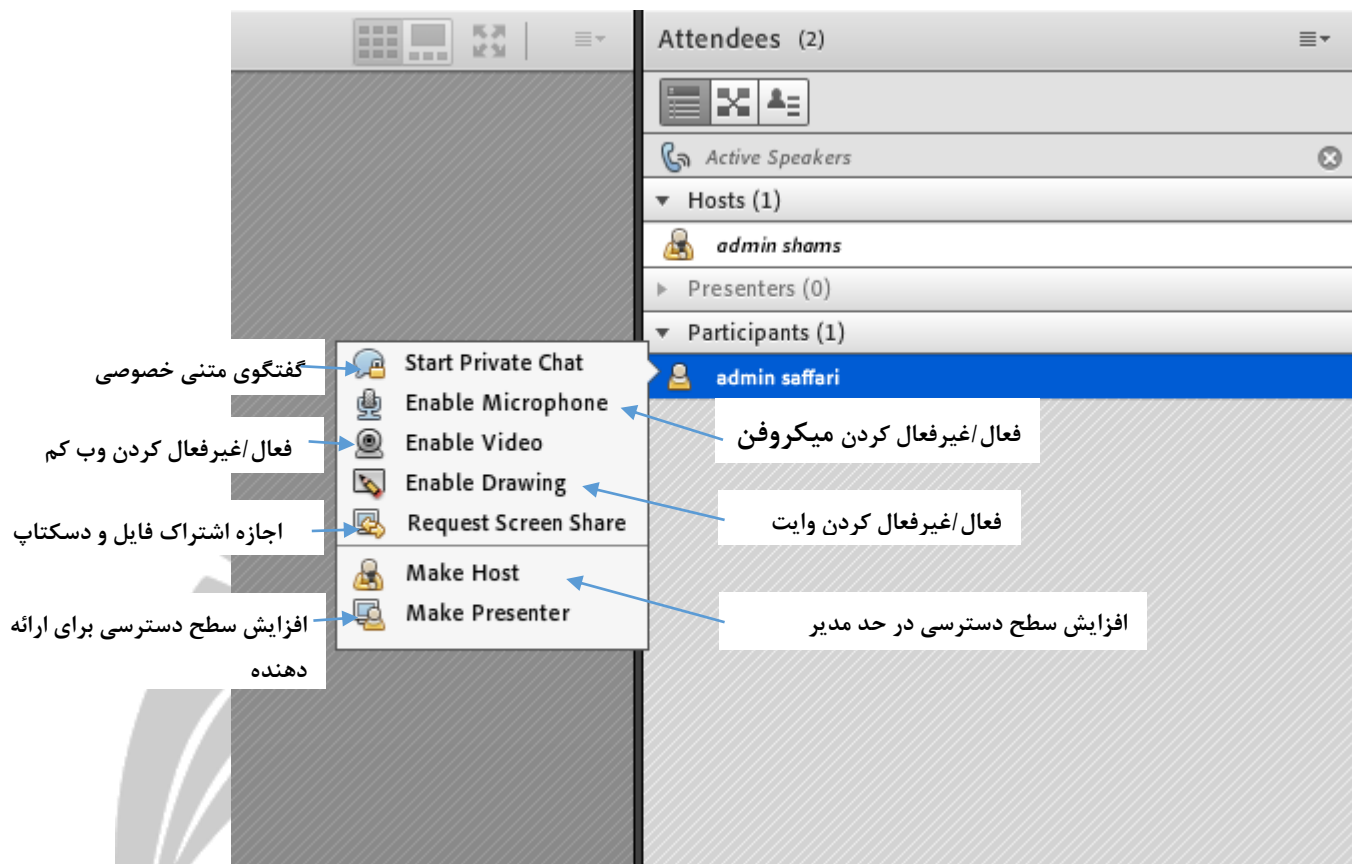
Attendees (2)

Active Speakers

Hosts (1)

admin shams

Presenters (0)

Participants (1)

admin saffari

گفتگوی متنی خصوصی

Start Private Chat

Enable Microphone

فعال/غیرفعال کردن میکروفن

فعال/غیرفعال کردن وب کم

Enable Video

Enable Drawing

فعال/غیرفعال کردن وایت

اجازه اشتراک فایل و دسکتاپ

Request Screen Share

Make Host

افزایش سطح دسترسی در حد مدیر

افزایش سطح دسترسی برای ارائه دهنده

Make Presenter